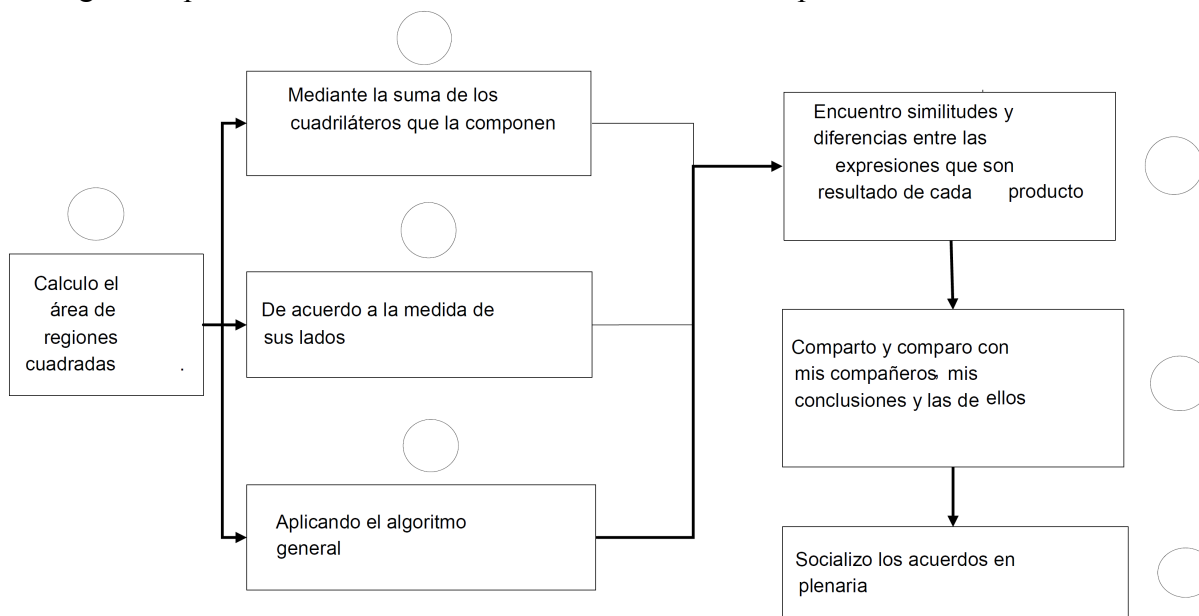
Calculo el área de regiones cuadradas .

Mediante la suma de los cuadriláteros que la componen

De acuerdo a la medida de sus lados

Aplicando el algoritmo general

Encuentro similitudes y diferencias entre las expresiones que son resultado de cada producto

Comparto y comparo con mis compañeros mis conclusiones y las de ellos

Socializo los acuerdos en plenaria